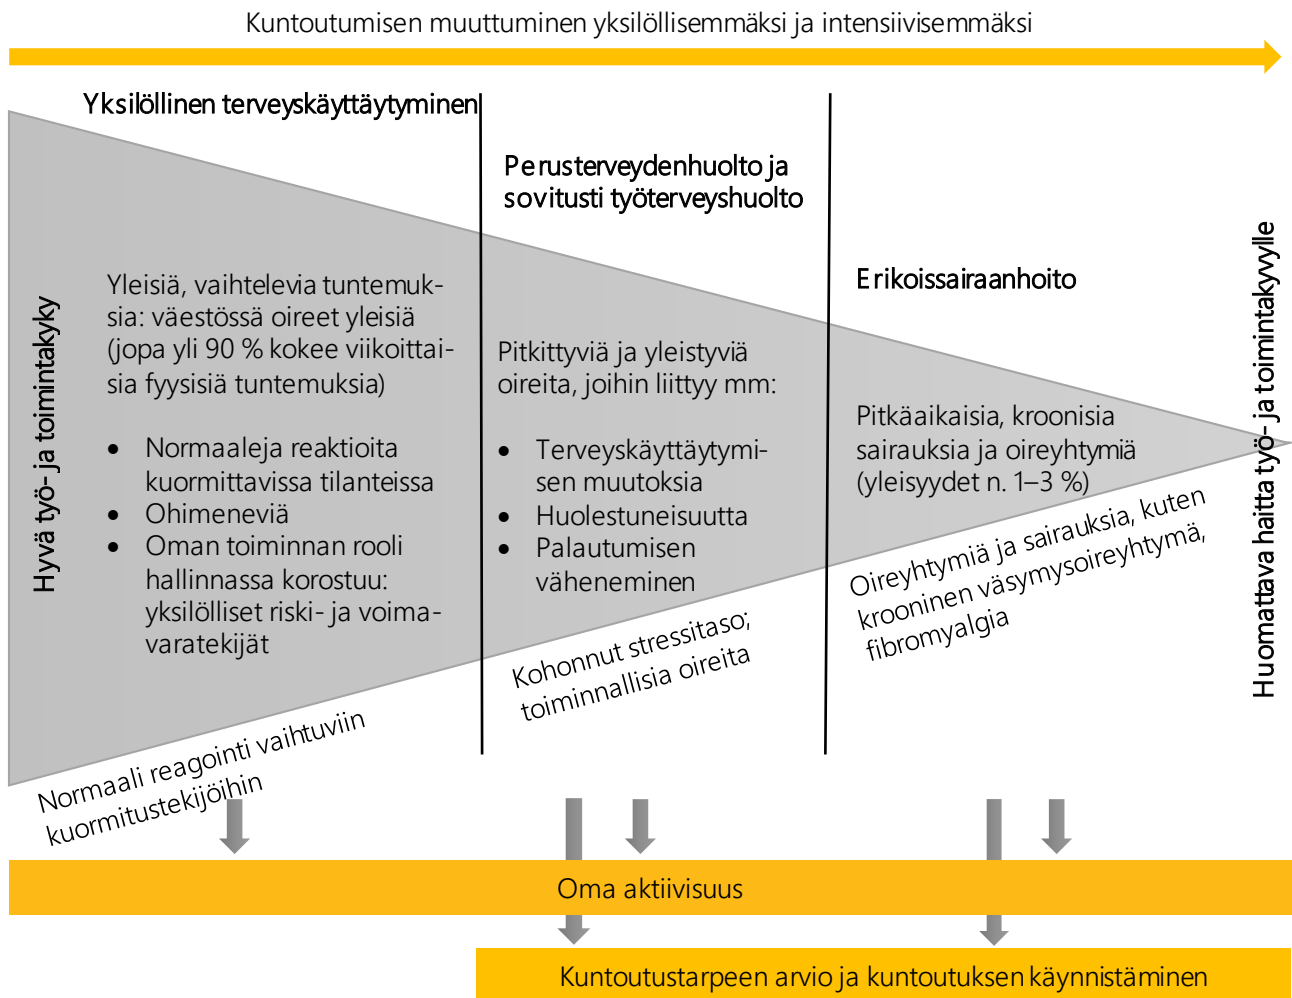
Kuntoutumisen muuttuminen yksilöllisemmäksi ja intensiivisemmäksi

Yksilöllinen terveyskäyttäytyminen

Perusterveydenhuolto ja sovitusti työterveyshuolto

Erikoissairaanhoito

Hyvä työ- ja toimintakyky

Yleisiä, vaihtelevia tuntemuksia: väestössä oireet yleisiä (jopa yli 90 % kokee viikoittaisia fyysisiä tuntemuksia)

- Normaaleja reaktioita kuormittavissa tilanteissa
- Ohimeneviä
- Oman toiminnan rooli hallinnassa korostuu: yksilölliset riski- ja voimavaratekijät

Pitkittyviä ja yleistyviä oireita, joihin liittyy mm:

- Terveyskäyttäytymisen muutoksia
- Huolestuneisuutta
- Palautumisen väheneminen

Pitkäaikaisia, kroonisia sairauksia ja oireyhtymiä (yleisyydet n. 1–3 %)

Huomattava haitta työ- ja toimintakyvylle

Normaali reagointi vaihtuviin kuormitustekijöihin

Kohonnut stressitaso; toiminnallisia oireita

Oireyhtymiä ja sairauksia, kuten krooninen väsymysoireyhtymä, fibromyalgia

Oma aktiivisuus

Kuntoutustarpeen arvio ja kuntoutuksen käynnistäminen